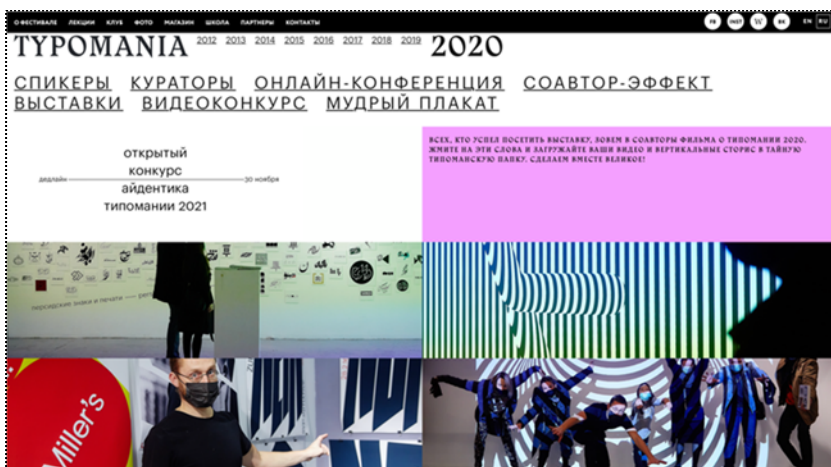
О ФЕСТИВАЛЕ ЛЕКЦИИ КЛУБ ФОТО МАГАЗИН ШКОЛА ПАРТНЕРЫ КОНТАКТЫ

FB INST VK EN RU

TYPOMANIA 2012 2013 2014 2015 2016 2017 2018 2019 2020

СПИКЕРЫ КУРАТОРЫ ОНЛАЙН-КОНФЕРЕНЦИЯ СОАВТОР-ЭФФЕКТ ВЫСТАВКИ ВИДЕОКОНКУРС МУДРЫЙ ПЛАКАТ

открытый конкурс айдентика типомании 2021

дедлайн 30 ноября

ВСЕХ, КТО УСПЕЛ ПОСЕТИТЬ ВЫСТАВКУ, ЗОВЕМ В СОАВТОРЫ ФИЛЬМА О ТИПОМАНИИ 2020. ЖМИТЕ НА ЭТИ СЛОВА И ЗАГРУЖАЙТЕ ВАШИ ВИДЕО И ВЕРТИКАЛЬНЫЕ СТОРИС В ТАЙНУЮ ТИПОМАНСКУЮ ПАПКУ. СДЕЛАЕМ ВМЕСТЕ ВЕЛИКОЕ!

Miller's